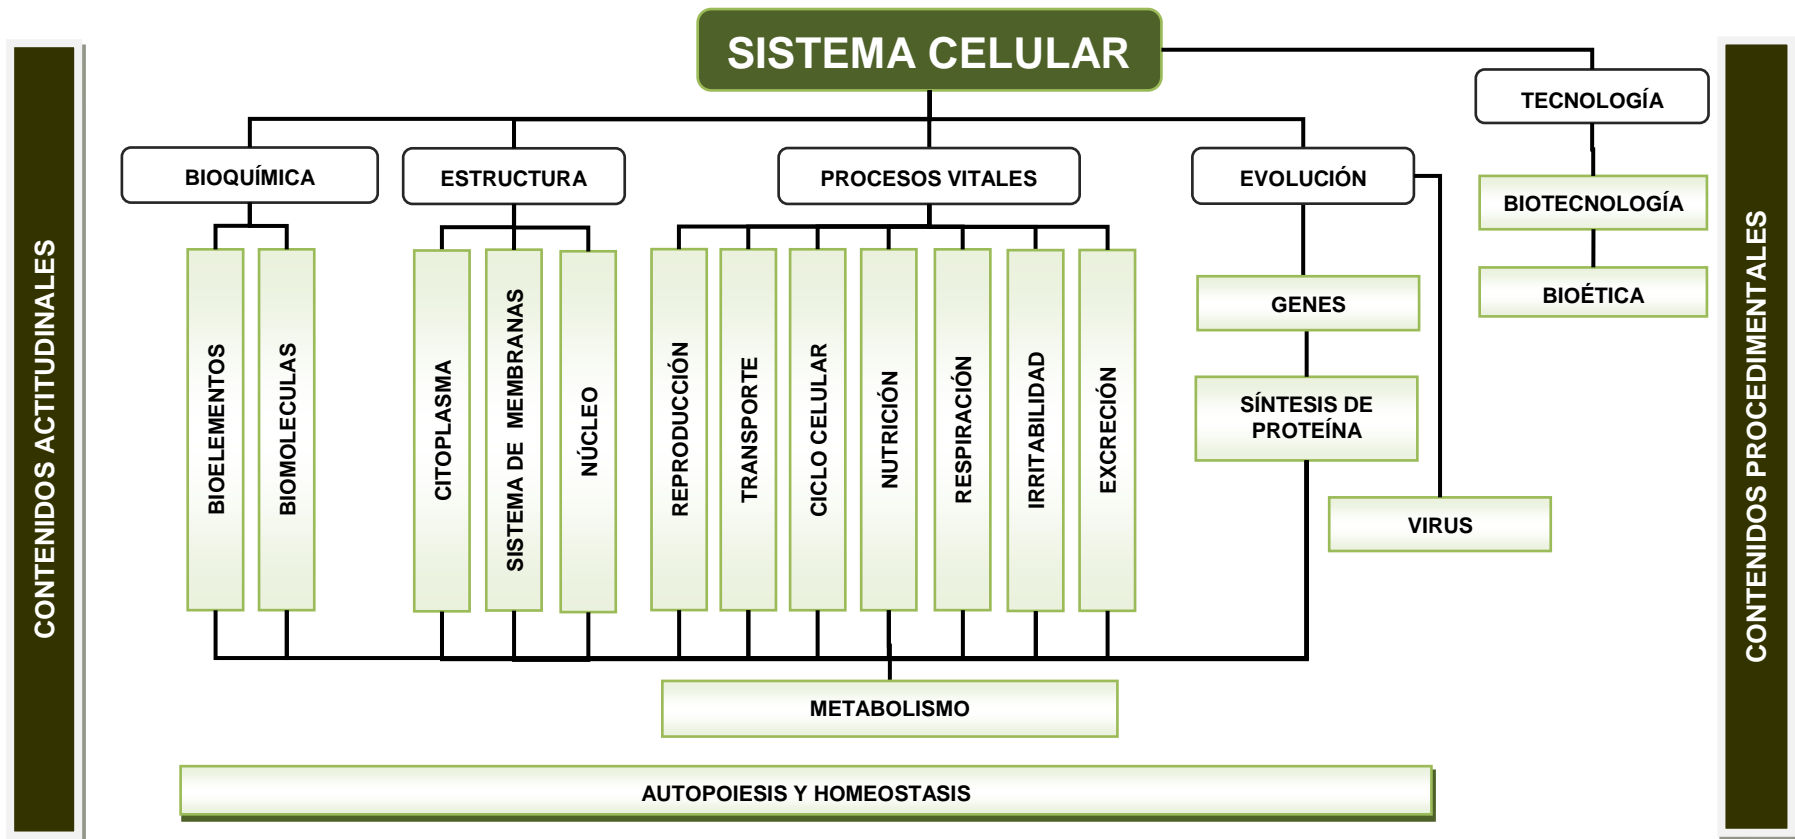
CONTENIDOS ACTITUDINALES

SISTEMA CELULAR

TECNOLOGÍA

BIOQUÍMICA

ESTRUCTURA

PROCESOS VITALES

EVOLUCIÓN

BIOTECNOLOGÍA

BIOÉTICA

BIOELEMENTOS

BIOMOLECULAS

CITOPLASMA

SISTEMA DE MEMBRANAS

NÚCLEO

REPRODUCCIÓN

TRANSPORTE

CICLO CELULAR

NUTRICIÓN

RESPIRACIÓN

IRRITABILIDAD

EXCRECIÓN

GENES

SÍNTESIS DE PROTEÍNA

VIRUS

METABOLISMO

AUTOPOIESIS Y HOMEOSTASIS

CONTENIDOS PROCEDIMENTALES